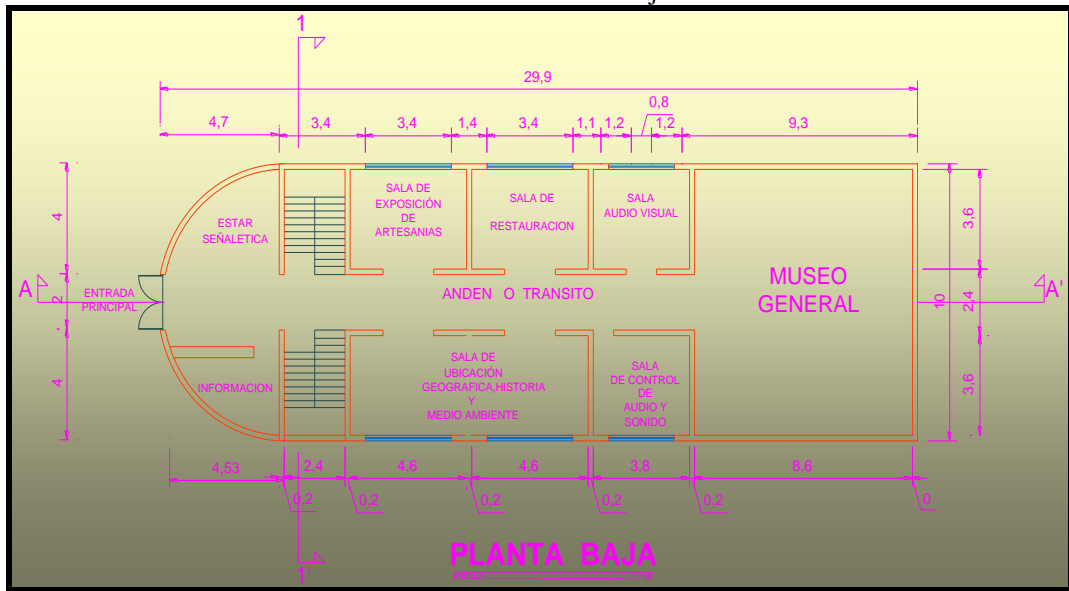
1

29,9

0,8

4,7 3,4 3,4 1,4 3,4 1,1 1,2 1,2 9,3

4

2

4

A

A'

ENTRADA PRINCIPAL

ESTAR SEÑALETICA

INFORMACION

SALA DE EXPOSICIÓN DE ARTESANIAS

SALA DE RESTAURACION

SALA AUDIO VISUAL

MUSEO GENERAL

ANDEN O TRANSITO

SALA DE UBICACIÓN GEOGRAFICA,HISTORIA Y MEDIO AMBIENTE

SALA DE CONTROL DE AUDIO Y SONIDO

3,6

10

2,4

3,6

4,53 2,4 4,6 4,6 3,8 8,6

0,2 0,2 0,2 0,2 0,2 0

PLANTA BAJA

1